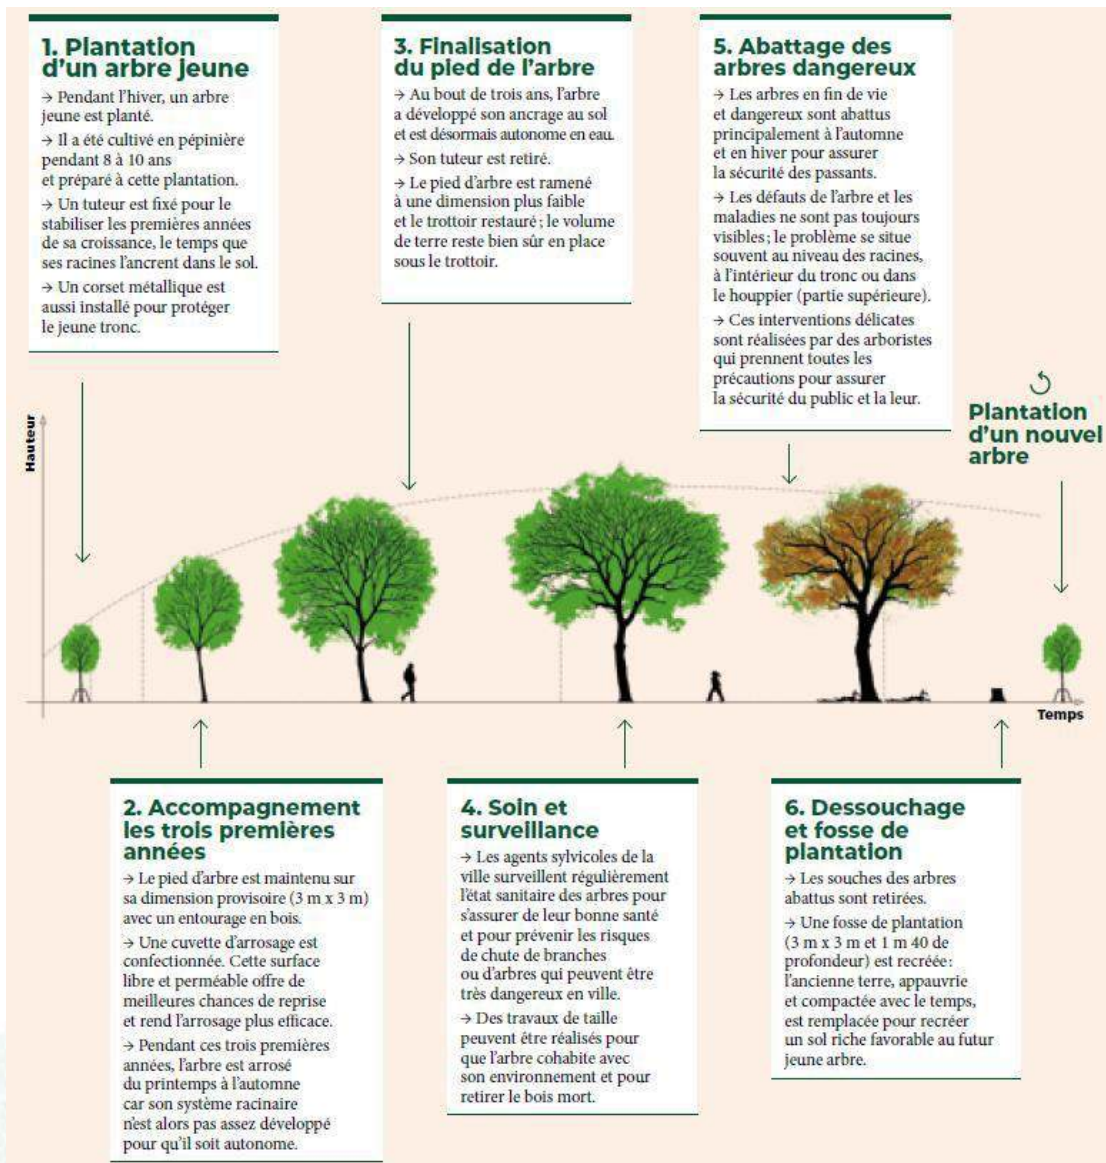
1. Plantation d'un arbre jeune

→ Pendant l'hiver, un arbre jeune est planté.

→ Il a été cultivé en pépinière pendant 8 à 10 ans et préparé à cette plantation.

→ Un tuteur est fixé pour le stabiliser les premières années de sa croissance, le temps que ses racines l'ancrent dans le sol.

→ Un corset métallique est aussi installé pour protéger le jeune tronc.

3. Finalisation du pied de l'arbre

→ Au bout de trois ans, l'arbre a développé son ancrage au sol et est désormais autonome en eau.

→ Son tuteur est retiré.

→ Le pied d'arbre est ramené à une dimension plus faible et le trottoir restauré ; le volume de terre reste bien sûr en place sous le trottoir.

5. Abattage des arbres dangereux

→ Les arbres en fin de vie et dangereux sont abattus principalement à l'automne et en hiver pour assurer la sécurité des passants.

→ Les défauts de l'arbre et les maladies ne sont pas toujours visibles ; le problème se situe souvent au niveau des racines, à l'intérieur du tronc ou dans le houppier (partie supérieure).

→ Ces interventions délicates sont réalisées par des arboristes qui prennent toutes les précautions pour assurer la sécurité du public et la leur.

Plantation d'un nouvel arbre

Hauteur

Temps

2. Accompagnement les trois premières années

→ Le pied d'arbre est maintenu sur sa dimension provisoire (3 m x 3 m) avec un entourage en bois.

→ Une cuvette d'arrosage est confectionnée. Cette surface libre et perméable offre de meilleures chances de reprise et rend l'arrosage plus efficace.

→ Pendant ces trois premières années, l'arbre est arrosé du printemps à l'automne car son système racinaire n'est alors pas assez développé pour qu'il soit autonome.

4. Soin et surveillance

→ Les agents sylvicoles de la ville surveillent régulièrement l'état sanitaire des arbres pour s'assurer de leur bonne santé et pour prévenir les risques de chute de branches ou d'arbres qui peuvent être très dangereux en ville.

→ Des travaux de taille peuvent être réalisés pour que l'arbre cohabite avec son environnement et pour retirer le bois mort.

6. Dessouchage et fosse de plantation

→ Les souches des arbres abattus sont retirées.

→ Une fosse de plantation (3 m x 3 m et 1 m 40 de profondeur) est recréée : l'ancienne terre, appauvrie et compactée avec le temps, est remplacée pour recréer un sol riche favorable au futur jeune arbre.